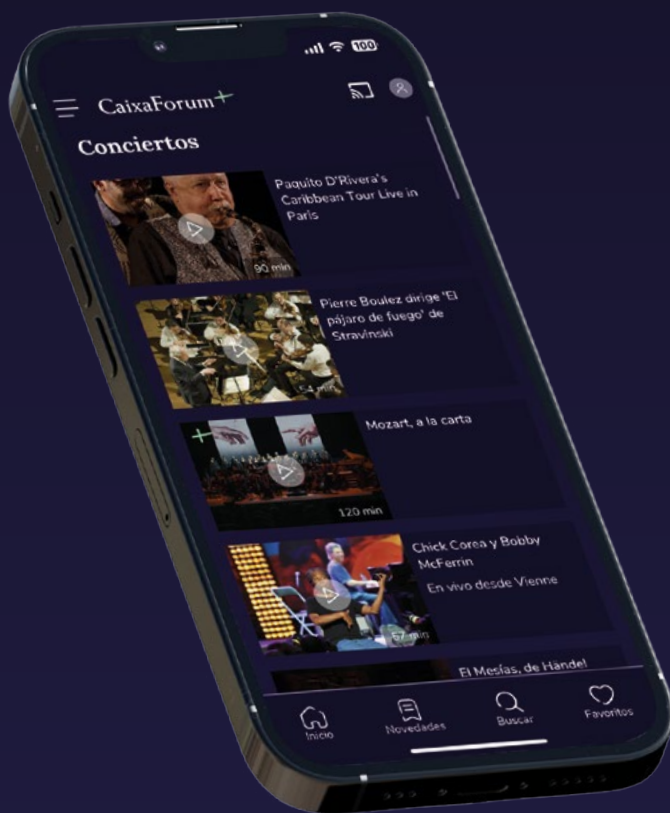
100

CaixaForum+

Conciertos

Paquito D'Rivera's Caribbean Tour Live in Paris

90 min

Pierre Boulez dirige 'El pájaro de fuego' de Stravinski

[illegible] min

Mozart, a la carta

120 min

Chick Corea y Bobby McFerrin

En vivo desde Vienne

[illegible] min

El Mesías, de Händel

Inicio

Novedades

Buscar

Favoritos